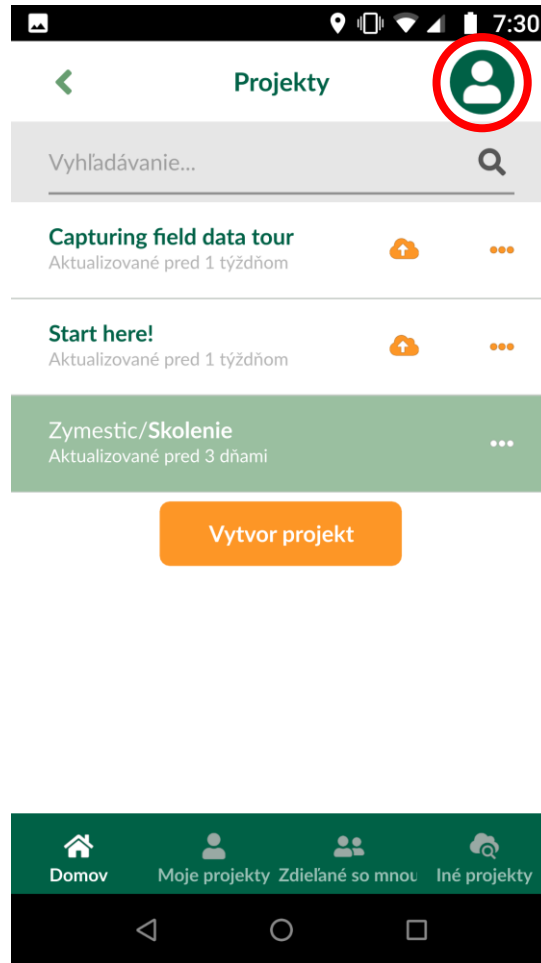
7:30

Projekty

Vyhľadávanie...

Capturing field data tour
Aktualizované pred 1 týždňom

Start here!
Aktualizované pred 1 týždňom

Zymestic/Skolenie
Aktualizované pred 3 dňami

Vytvor projekt

Domov
Moje projekty
Zdieľané so mnou
Iné projekty